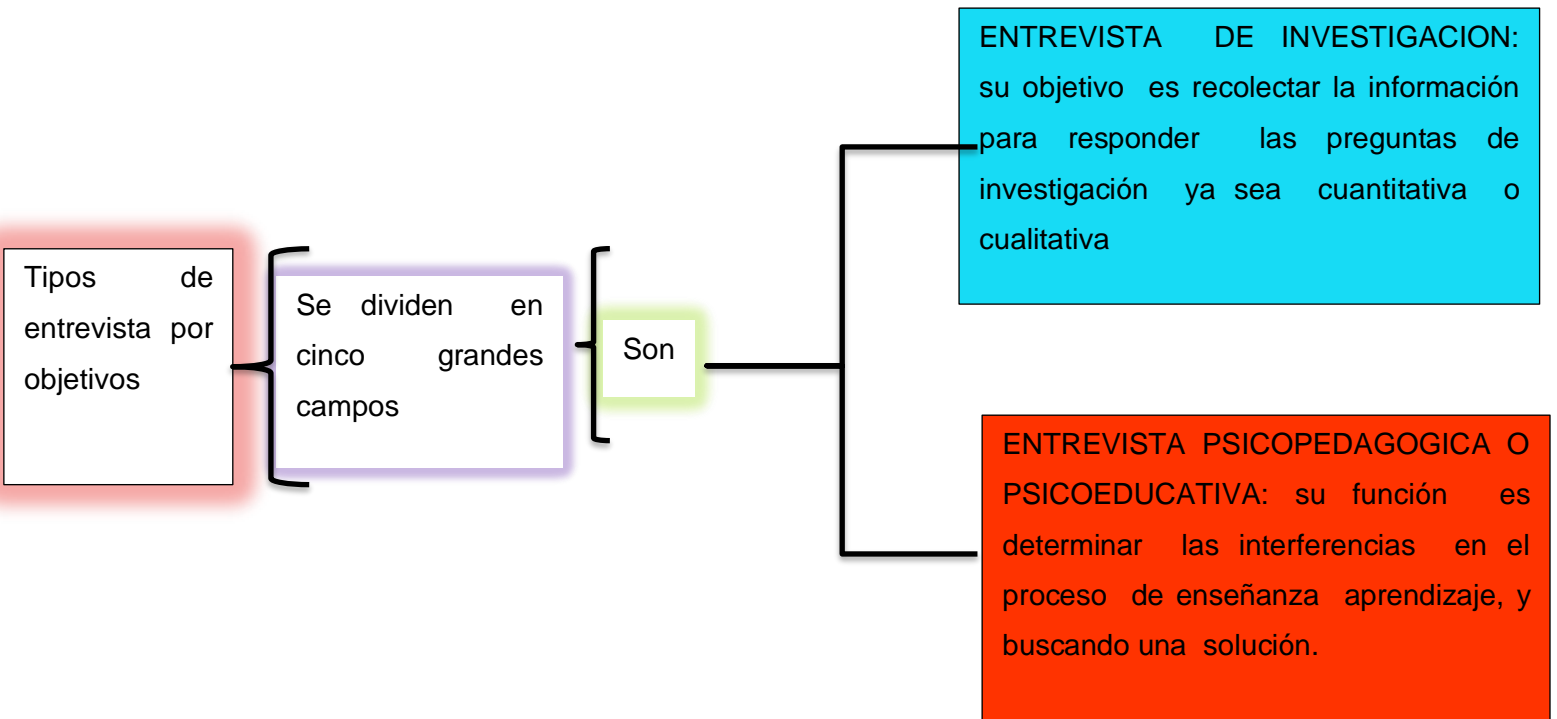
Tipos de entrevista por objetivos

Se dividen en cinco grandes campos

Son

ENTREVISTA DE INVESTIGACION: su objetivo es recolectar la información para responder las preguntas de investigación ya sea cuantitativa o cualitativa

ENTREVISTA PSICOPEDAGOGICA O PSICOEDUCATIVA: su función es determinar las interferencias en el proceso de enseñanza aprendizaje, y buscando una solución.